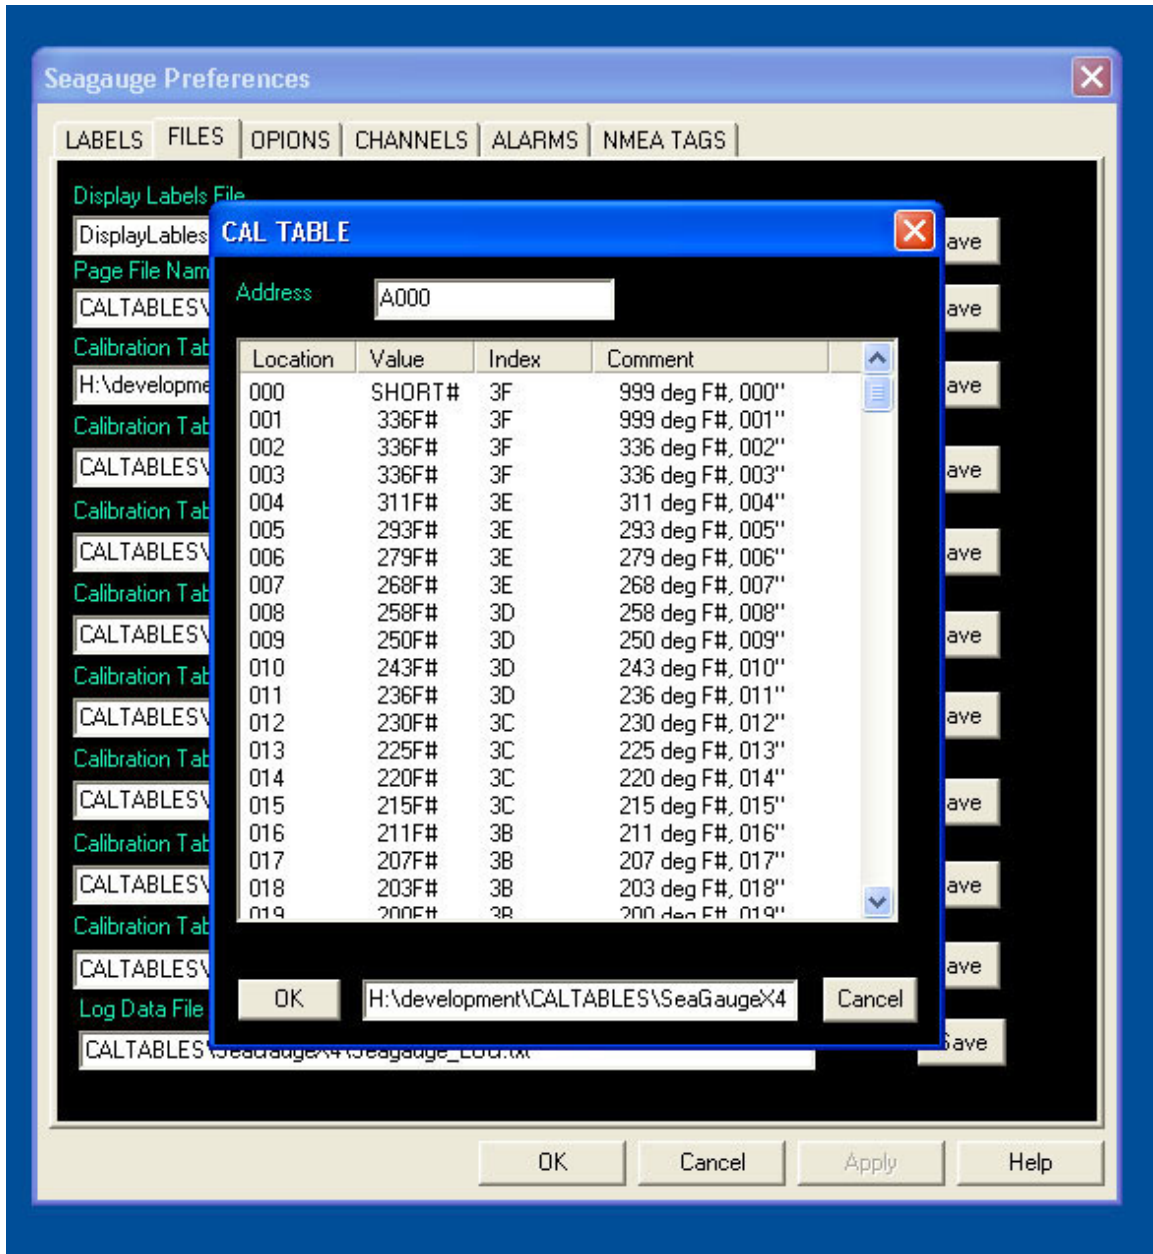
Seagauge Preferences

LABELS | FILES | OPIONS | CHANNELS | ALARMS | NMEA TAGS

Display Labels File
DisplayLables
Page File Nam
CALTABLES\
Calibration Tab
H:\developme
Calibration Tab
CALTABLES\
Calibration Tab
CALTABLES\
Calibration Tab
CALTABLES\
Calibration Tab
CALTABLES\
Calibration Tab
CALTABLES\
Calibration Tab
CALTABLES\
Calibration Tab
CALTABLES\
Log Data File
CALTABLES\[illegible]

ave
ave
ave
ave
ave
ave
ave
ave
ave
ave
Save

CAL TABLE

Address A000

| Location | Value | Index | Comment |
|---|---|---|---|
| 000 | SHORT# | 3F | 999 deg F#, 000" |
| 001 | 336F# | 3F | 999 deg F#, 001" |
| 002 | 336F# | 3F | 336 deg F#, 002" |
| 003 | 336F# | 3F | 336 deg F#, 003" |
| 004 | 311F# | 3E | 311 deg F#, 004" |
| 005 | 293F# | 3E | 293 deg F#, 005" |
| 006 | 279F# | 3E | 279 deg F#, 006" |
| 007 | 268F# | 3E | 268 deg F#, 007" |
| 008 | 258F# | 3D | 258 deg F#, 008" |
| 009 | 250F# | 3D | 250 deg F#, 009" |
| 010 | 243F# | 3D | 243 deg F#, 010" |
| 011 | 236F# | 3D | 236 deg F#, 011" |
| 012 | 230F# | 3C | 230 deg F#, 012" |
| 013 | 225F# | 3C | 225 deg F#, 013" |
| 014 | 220F# | 3C | 220 deg F#, 014" |
| 015 | 215F# | 3C | 215 deg F#, 015" |
| 016 | 211F# | 3B | 211 deg F#, 016" |
| 017 | 207F# | 3B | 207 deg F#, 017" |
| 018 | 203F# | 3B | 203 deg F#, 018" |
| 019 | 200F# | 3B | 200 deg F#, 019" |

OK
H:\development\CALTABLES\SeaGaugeX4
Cancel

OK
Cancel
Apply
Help